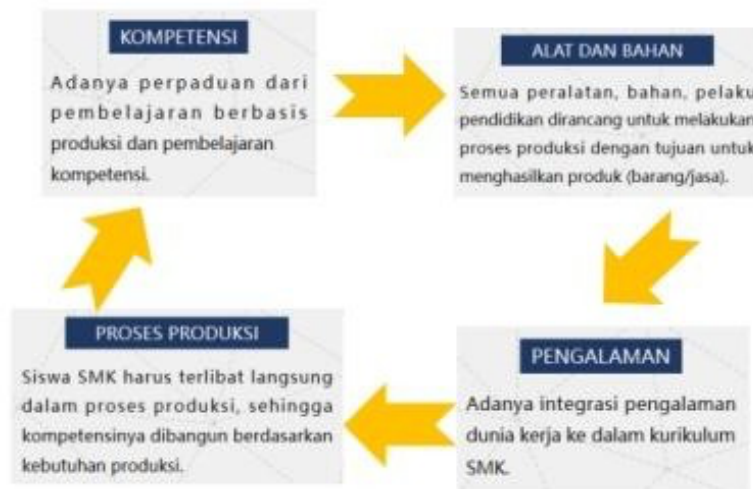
KOMPETENSI

Adanya perpaduan dari pembelajaran berbasis produksi dan pembelajaran kompetensi.

ALAT DAN BAHAN

Semua peralatan, bahan, pelaku pendidikan dirancang untuk melakukan proses produksi dengan tujuan untuk menghasilkan produk (barang/jasa).

PENGALAMAN

Adanya integrasi pengalaman dunia kerja ke dalam kurikulum SMK.

PROSES PRODUKSI

Siswa SMK harus terlibat langsung dalam proses produksi, sehingga kompetensinya dibangun berdasarkan kebutuhan produksi.